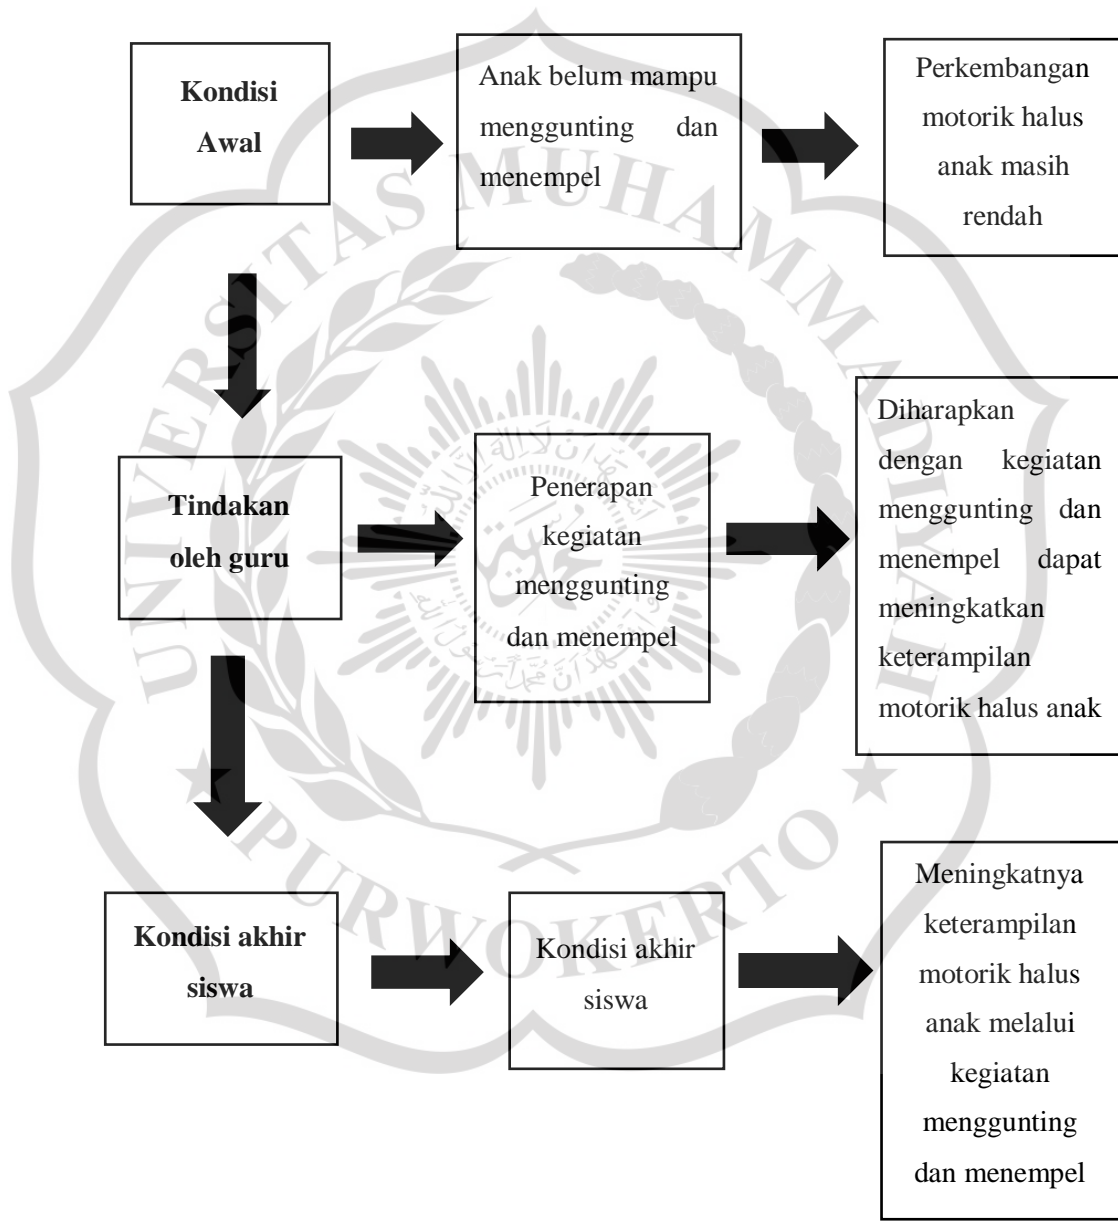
**Kondisi Awal**

Anak belum mampu menggunting dan menempel

Perkembangan motorik halus anak masih rendah

**Tindakan oleh guru**

Penerapan kegiatan menggunting dan menempel

Diharapkan dengan kegiatan menggunting dan menempel dapat meningkatkan keterampilan motorik halus anak

**Kondisi akhir siswa**

Kondisi akhir siswa

Meningkatnya keterampilan motorik halus anak melalui kegiatan menggunting dan menempel

UNIVERSITAS MUHAMMADIYAH PURWOKERTO